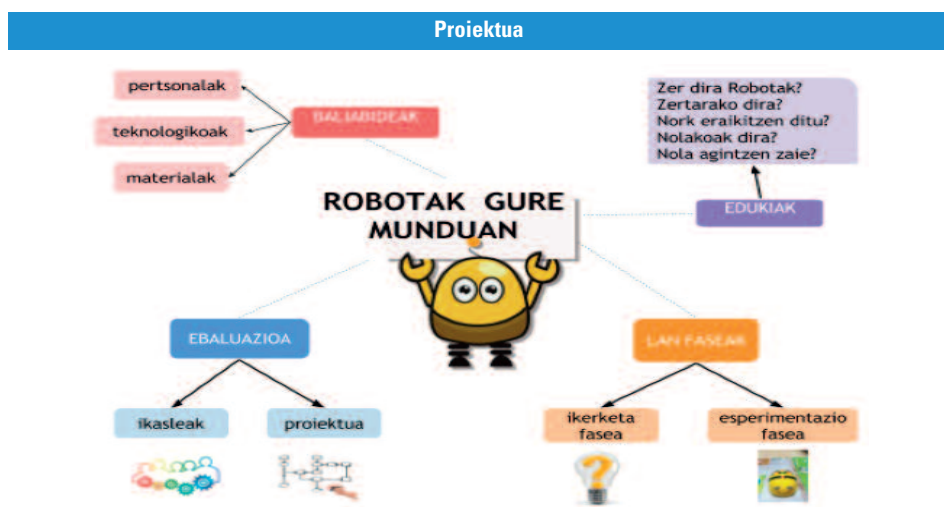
Proiektua

pertsonalak

teknologikoak

materialak

BALIABIDEAK

Zer dira Robotak?
Zertarako dira?
Nork eraikitzen ditu?
Nolakoak dira?
Nola agintzen zaie?

ROBOTAK GURE MUNDUAN

EDUKIAK

EBALUAZIOA

LAN FASEAK

ikasleak

proiektua

ikerketa fasea

esperimentazio fasea